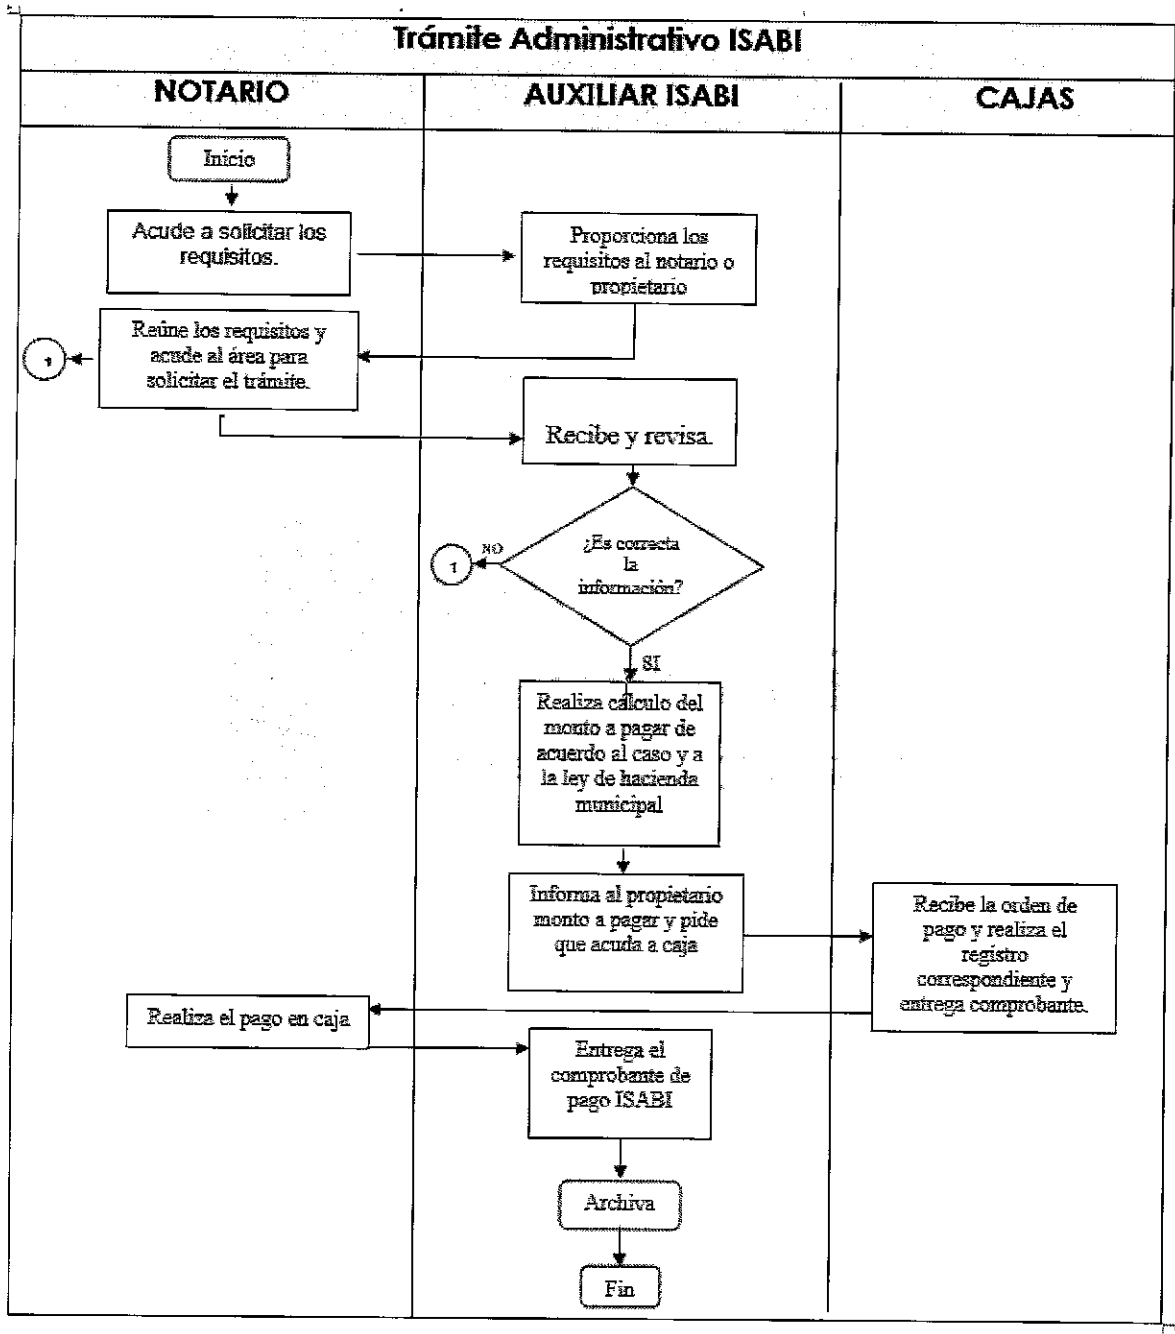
Trámite Administrativo ISABI

| NOTARIO | AUXILIAR ISABI | CAJAS |
|---|---|---|

Inicio

Acude a solicitar los requisitos.

Proporciona los requisitos al notario o propietario

1

Reúne los requisitos y acude al área para solicitar el trámite.

Recibe y revisa.

1

NO

¿Es correcta la información?

SI

Realiza cálculo del monto a pagar de acuerdo al caso y a la ley de hacienda municipal

Informa al propietario monto a pagar y pide que acuda a caja

Recibe la orden de pago y realiza el registro correspondiente y entrega comprobante.

Realiza el pago en caja

Entrega el comprobante de pago ISABI

Archiva

Fin